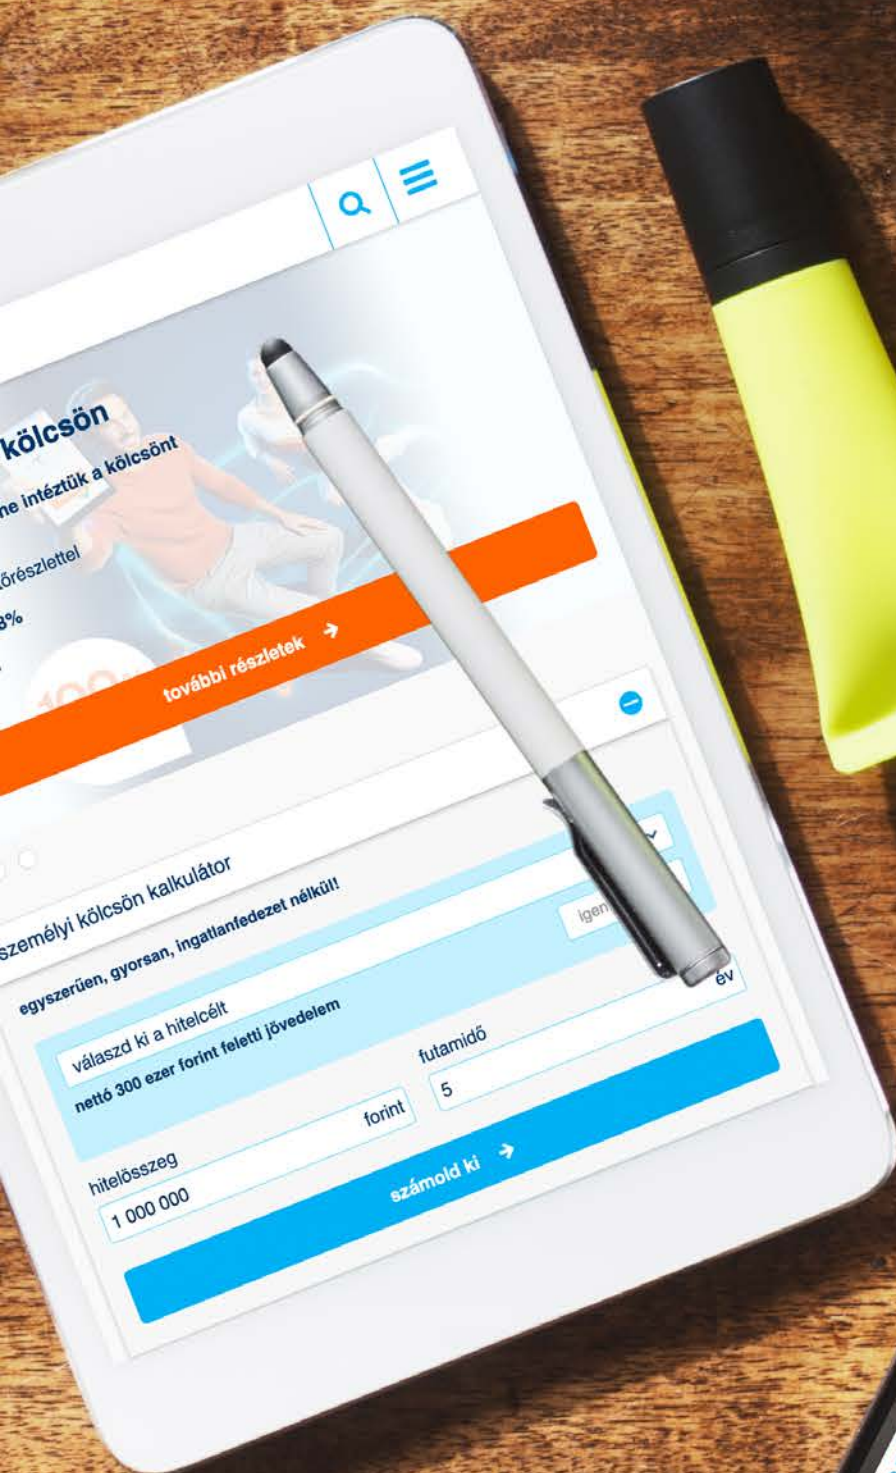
kölcsön

ne intéztük a kölcsönt

őrészlettel

8%

további részletek →

személyi kölcsön kalkulátor

egyszerűen, gyorsan, ingatlanfedezet nélkül!

válaszd ki a hitelcélt

nettó 300 ezer forint feletti jövedelem

igen

hitelösszeg

1 000 000

forint

futamidő

5

év

számold ki →